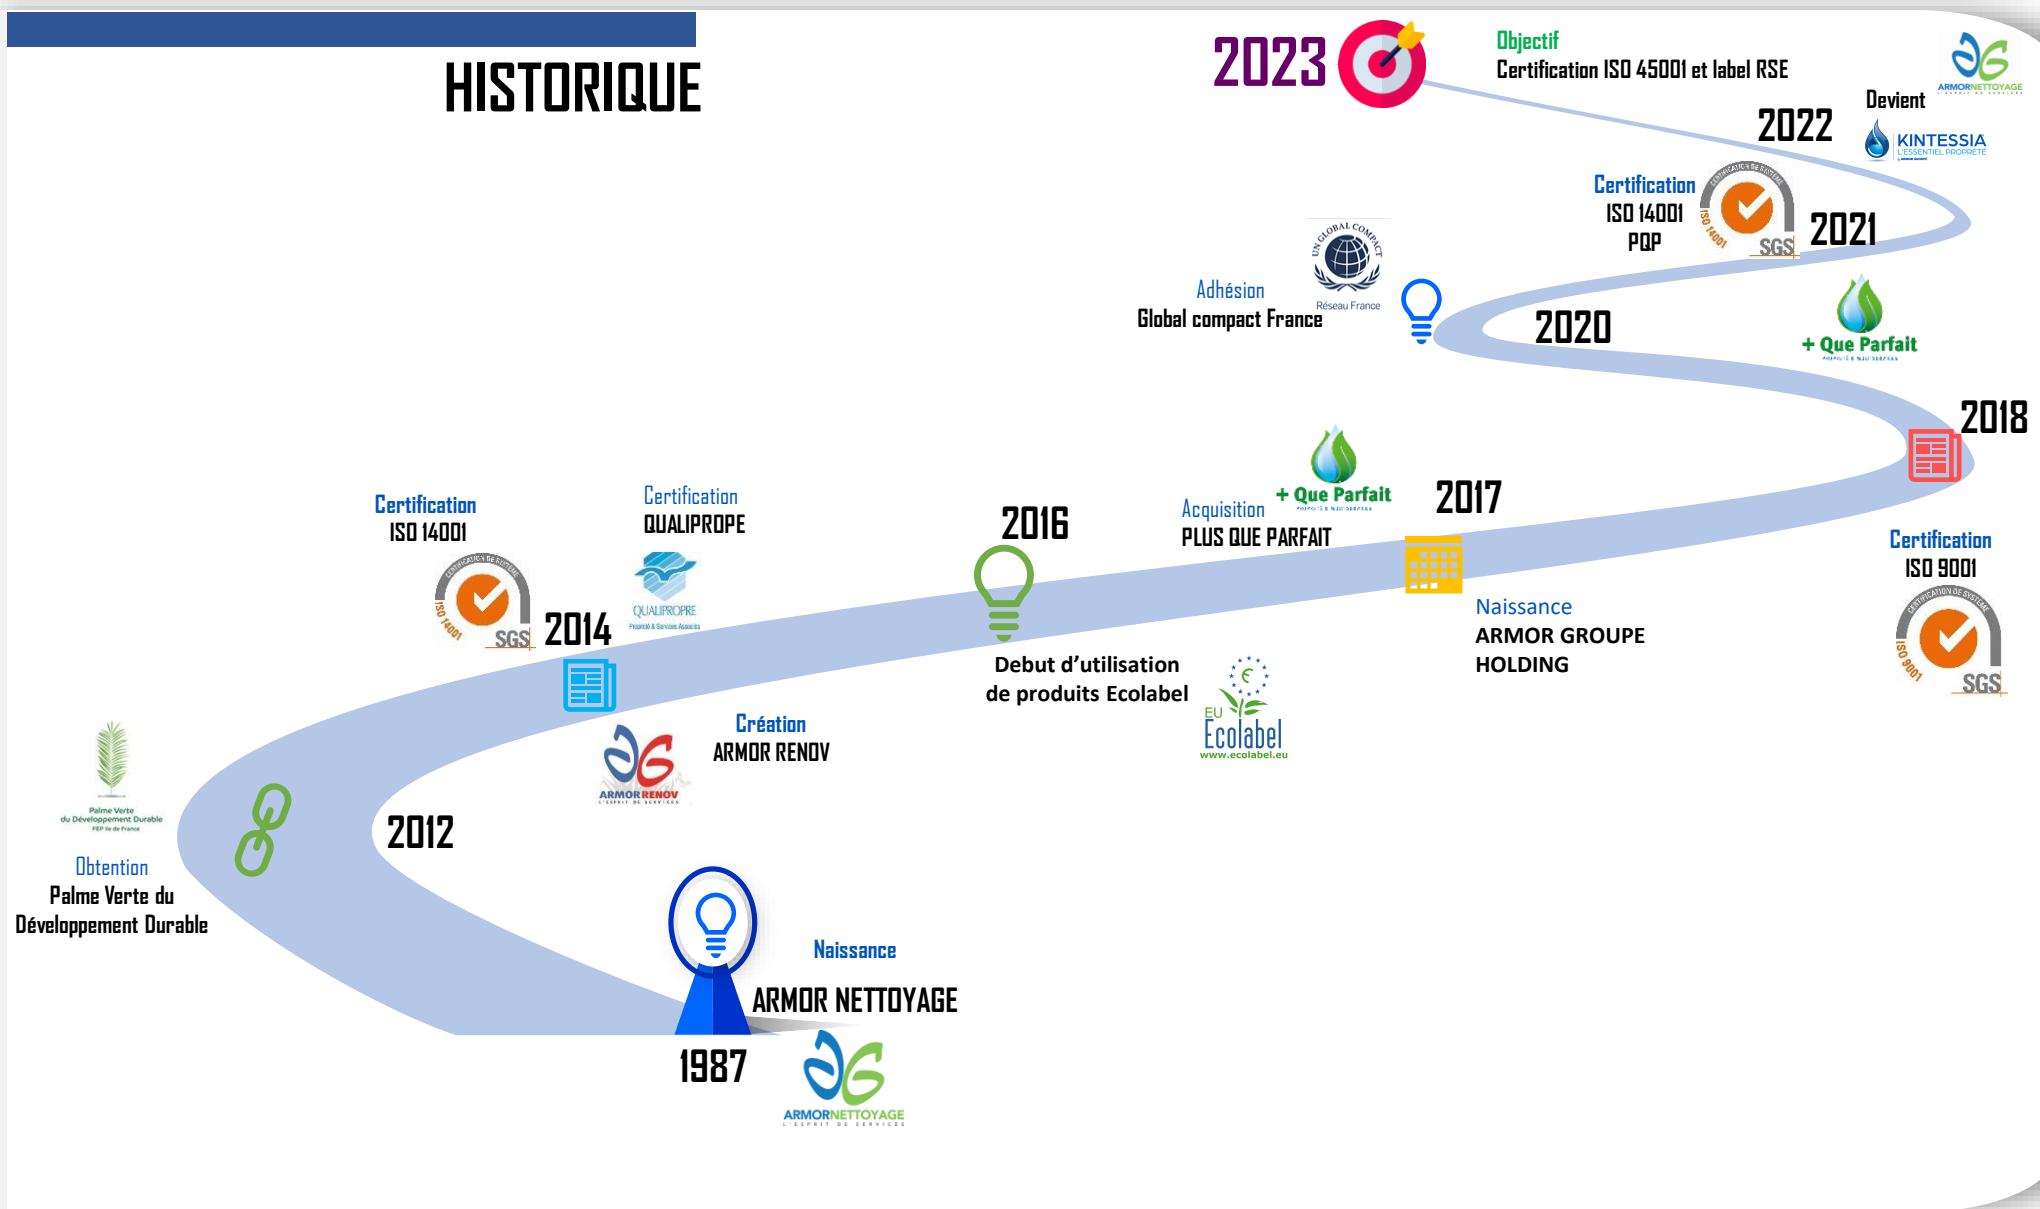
HISTORIQUE

2023

Objectif
Certification ISO 45001 et label RSE

ARMORNETTOYAGE

Devient
2022
KINTESSIA
L'ESSENTIEL PROPRETÉ

Certification
ISO 14001
PQP
2021
SGS

UN GLOBAL COMPACT
Réseau France
Adhésion
Global compact France

2020
+ Que Parfait

2018

+ Que Parfait
Acquisition
PLUS QUE PARFAIT
2017

Certification
ISO 9001
SGS

Naissance
ARMOR GROUPE
HOLDING

2016
Debut d'utilisation
de produits Ecolabel
EU
Ecolabel
www.ecolabel.eu

Certification
ISO 14001
SGS
2014

Certification
QUALIPROPE
QUALIPROPRE

Création
ARMOR RENOV
ARMORRENOV

Palme Verte
du Développement Durable
FEP Ile de France
Obtention
Palme Verte du
Développement Durable

2012

Naissance
ARMOR NETTOYAGE
1987
ARMORNETTOYAGE
L'ESPRIT DE SERVICES